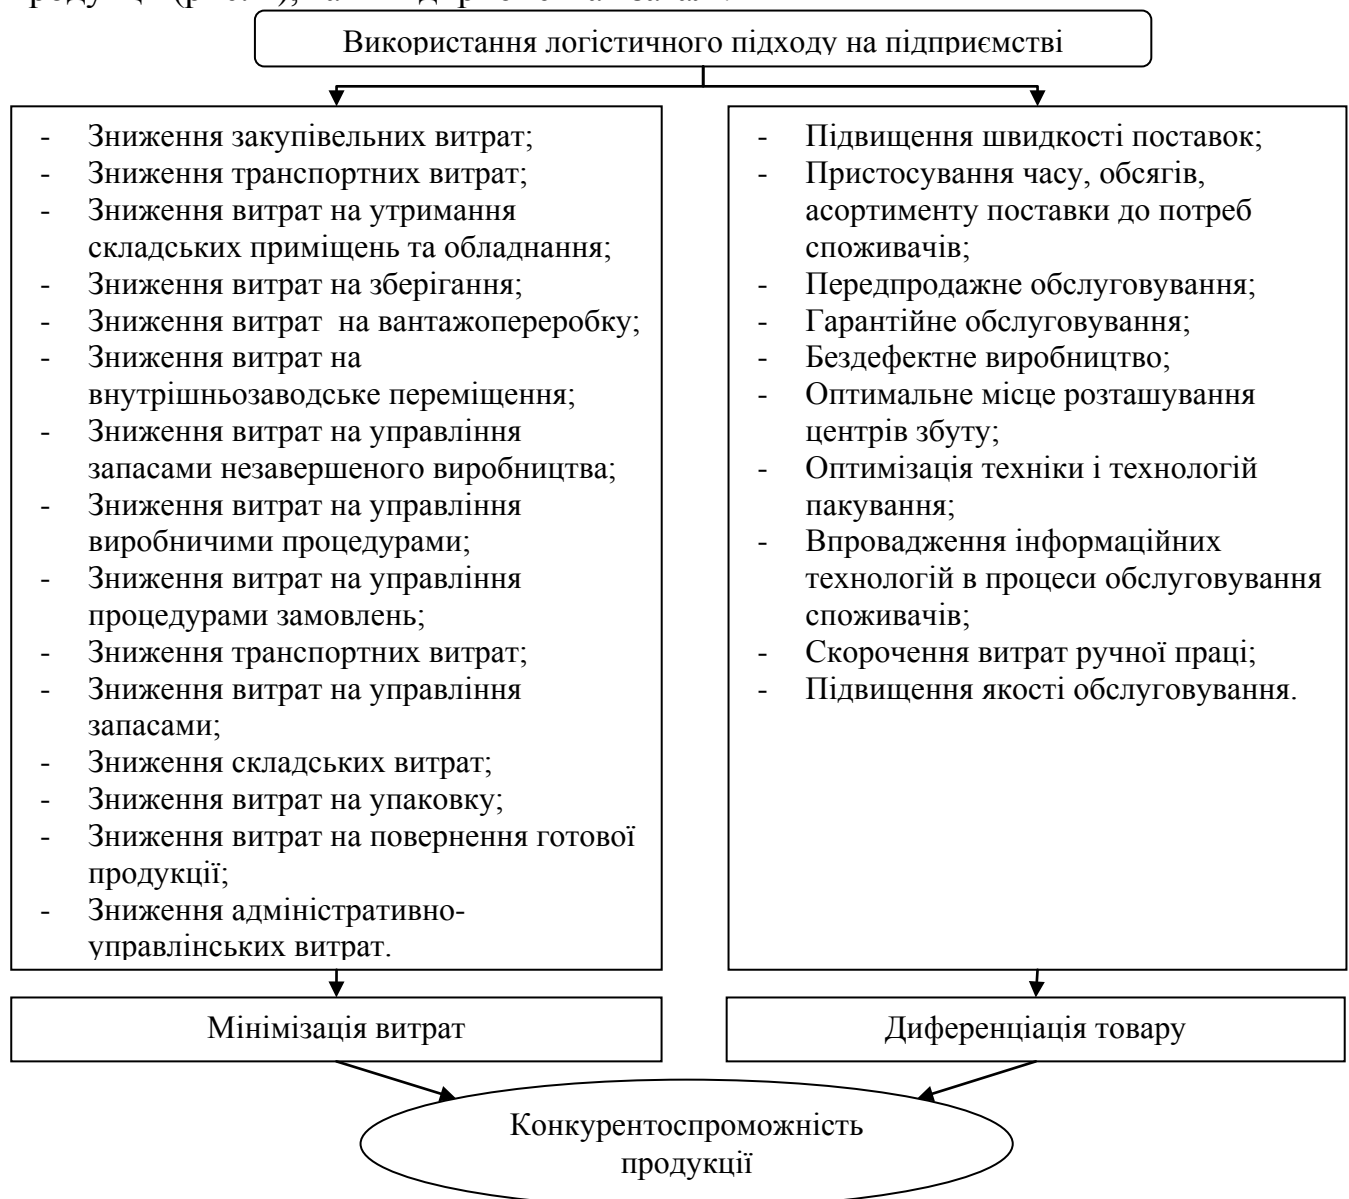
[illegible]

Використання логістичного підходу на підприємстві

- Зниження закупівельних витрат;
- Зниження транспортних витрат;
- Зниження витрат на утримання складських приміщень та обладнання;
- Зниження витрат на зберігання;
- Зниження витрат на вантажопереробку;
- Зниження витрат на внутрішньозаводське переміщення;
- Зниження витрат на управління запасами незавершеного виробництва;
- Зниження витрат на управління виробничими процедурами;
- Зниження витрат на управління процедурами замовлень;
- Зниження транспортних витрат;
- Зниження витрат на управління запасами;
- Зниження складських витрат;
- Зниження витрат на упаковку;
- Зниження витрат на повернення готової продукції;
- Зниження адміністративно-управлінських витрат.

- Підвищення швидкості поставок;
- Пристосування часу, обсягів, асортименту поставки до потреб споживачів;
- Передпродажне обслуговування;
- Гарантійне обслуговування;
- Бездефектне виробництво;
- Оптимальне місце розташування центрів збуту;
- Оптимізація техніки і технологій пакування;
- Впровадження інформаційних технологій в процеси обслуговування споживачів;
- Скорочення витрат ручної праці;
- Підвищення якості обслуговування.

Мінімізація витрат

Диференціація товару

Конкурентоспроможність продукції